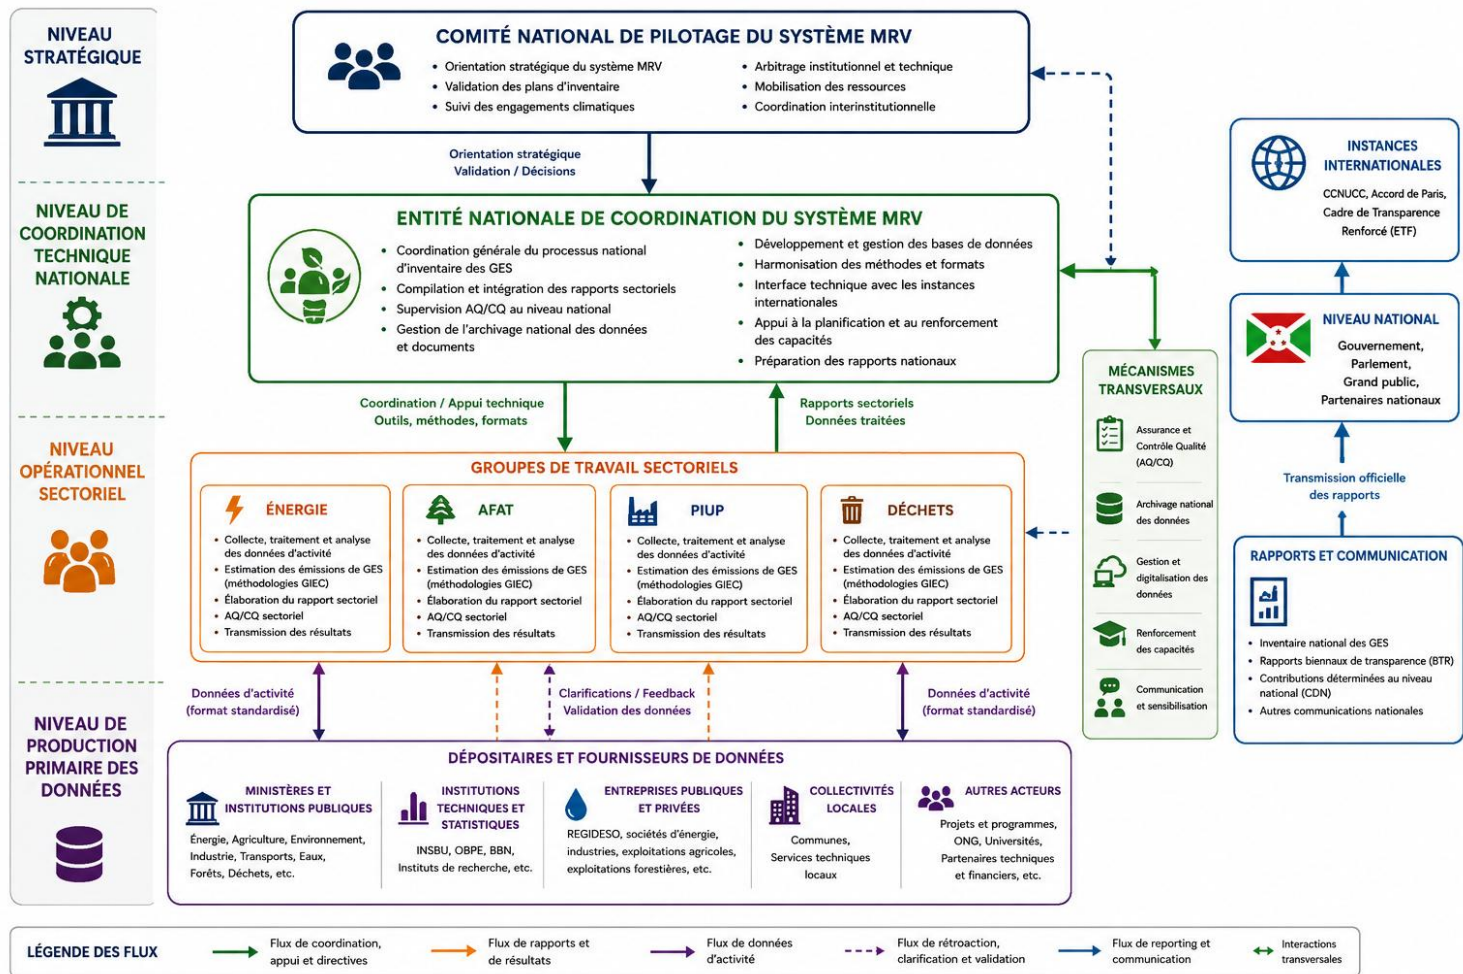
NIVEAU STRATÉGIQUE

NIVEAU DE COORDINATION TECHNIQUE NATIONALE

NIVEAU OPÉRATIONNEL SECTORIEL

NIVEAU DE PRODUCTION PRIMAIRE DES DONNÉES

COMITÉ NATIONAL DE PILOTAGE DU SYSTÈME MRV

• Orientation stratégique du système MRV
• Validation des plans d'inventaire
• Suivi des engagements climatiques
• Arbitrage institutionnel et technique
• Mobilisation des ressources
• Coordination interinstitutionnelle

Orientation stratégique
Validation / Décisions

ENTITÉ NATIONALE DE COORDINATION DU SYSTÈME MRV

• Coordination générale du processus national d'inventaire des GES
• Compilation et intégration des rapports sectoriels
• Supervision AQ/CQ au niveau national
• Gestion de l'archivage national des données et documents
• Développement et gestion des bases de données
• Harmonisation des méthodes et formats
• Interface technique avec les instances internationales
• Appui à la planification et au renforcement des capacités
• Préparation des rapports nationaux

Coordination / Appui technique
Outils, méthodes, formats

Rapports sectoriels
Données traitées

GROUPES DE TRAVAIL SECTORIELS

ÉNERGIE
• Collecte, traitement et analyse des données d'activité
• Estimation des émissions de GES (méthodologies GIEC)
• Élaboration du rapport sectoriel
• AQ/CQ sectoriel
• Transmission des résultats

AFAT
• Collecte, traitement et analyse des données d'activité
• Estimation des émissions de GES (méthodologies GIEC)
• Élaboration du rapport sectoriel
• AQ/CQ sectoriel
• Transmission des résultats

PIUP
• Collecte, traitement et analyse des données d'activité
• Estimation des émissions de GES (méthodologies GIEC)
• Élaboration du rapport sectoriel
• AQ/CQ sectoriel
• Transmission des résultats

DÉCHETS
• Collecte, traitement et analyse des données d'activité
• Estimation des émissions de GES (méthodologies GIEC)
• Élaboration du rapport sectoriel
• AQ/CQ sectoriel
• Transmission des résultats

Données d'activité
(format standardisé)

Clarifications / Feedback
Validation des données

Données d'activité
(format standardisé)

DÉPOSITAIRES ET FOURNISSEURS DE DONNÉES

MINISTÈRES ET INSTITUTIONS PUBLIQUES
Énergie, Agriculture, Environnement, Industrie, Transports, Eaux, Forêts, Déchets, etc.

INSTITUTIONS TECHNIQUES ET STATISTIQUES
INSBU, OBPE, BBN, Instituts de recherche, etc.

ENTREPRISES PUBLIQUES ET PRIVÉES
REGIDESO, sociétés d'énergie, industries, exploitations agricoles, exploitations forestières, etc.

COLLECTIVITÉS LOCALES
Communes, Services techniques locaux

AUTRES ACTEURS
Projets et programmes, ONG, Universités, Partenaires techniques et financiers, etc.

MÉCANISMES TRANSVERSAUX

Assurance et Contrôle Qualité (AQ/CQ)
Archivage national des données
Gestion et digitalisation des données
Renforcement des capacités
Communication et sensibilisation

INSTANCES INTERNATIONALES
CCNUCC, Accord de Paris, Cadre de Transparence Renforcé (ETF)

NIVEAU NATIONAL
Gouvernement, Parlement, Grand public, Partenaires nationaux

Transmission officielle des rapports

RAPPORTS ET COMMUNICATION
• Inventaire national des GES
• Rapports biennaux de transparence (BTR)
• Contributions déterminées au niveau national (CDN)
• Autres communications nationales

LÉGENDE DES FLUX
Flux de coordination, appui et directives
Flux de rapports et de résultats
Flux de données d'activité
Flux de rétroaction, clarification et validation
Flux de reporting et communication
Interactions transversales